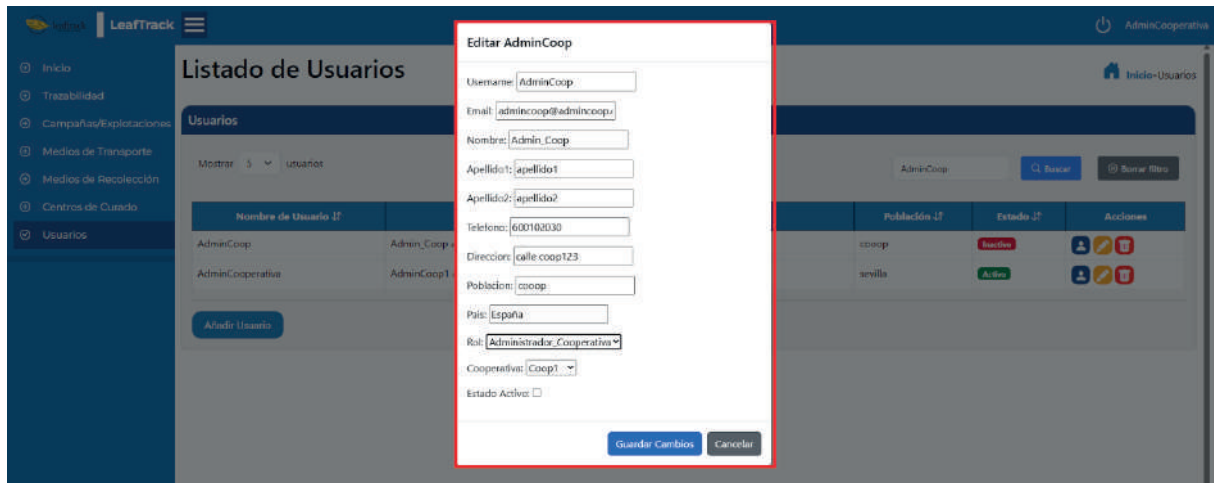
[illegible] LeafTrack

AdminCooperativa

Inicio
Trazabilidad
Campañas/Explotaciones
Medios de Transporte
Medios de Recolección
Centros de Curado
Usuarios

Listado de Usuarios

Inicio-Usuarios

Usuarios

Mostrar 5 usuarios

AdminCoop

Buscar

Borrar filtro

| Nombre de Usuario | | Población | Estado | Acciones |
|---|---|---|---|---|
| AdminCoop | Admin_Coop | cooop | Inactivo | |
| AdminCooperativa | AdminCoop1 | sevilla | Activo | |

Añadir Usuario

Editar AdminCoop

Username: AdminCoop

Email: admincoop@admincoop.

Nombre: Admin_Coop

Apellido1: apellido1

Apellido2: apellido2

Telefono: 600102030

Direccion: calle coop123

Poblacion: cooop

Pais: España

Rol: Administrador_Cooperativa

Cooperativa: Coop1

Estado Activo:

Guardar Cambios

Cancelar